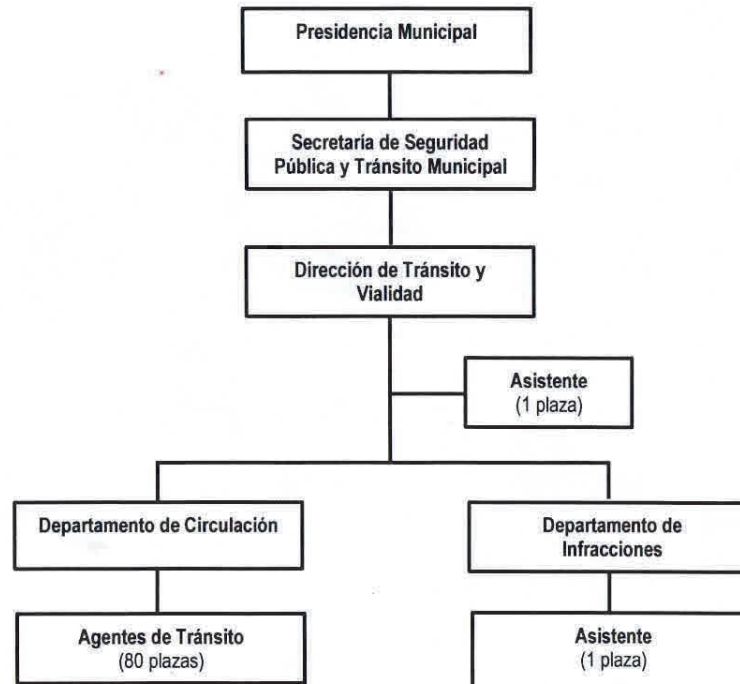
Presidencia Municipal

Secretaría de Seguridad Pública y Tránsito Municipal

Dirección de Tránsito y Vialidad

Asistente
(1 plaza)

Departamento de Circulación

Departamento de Infracciones

Agentes de Tránsito
(80 plazas)

Asistente
(1 plaza)